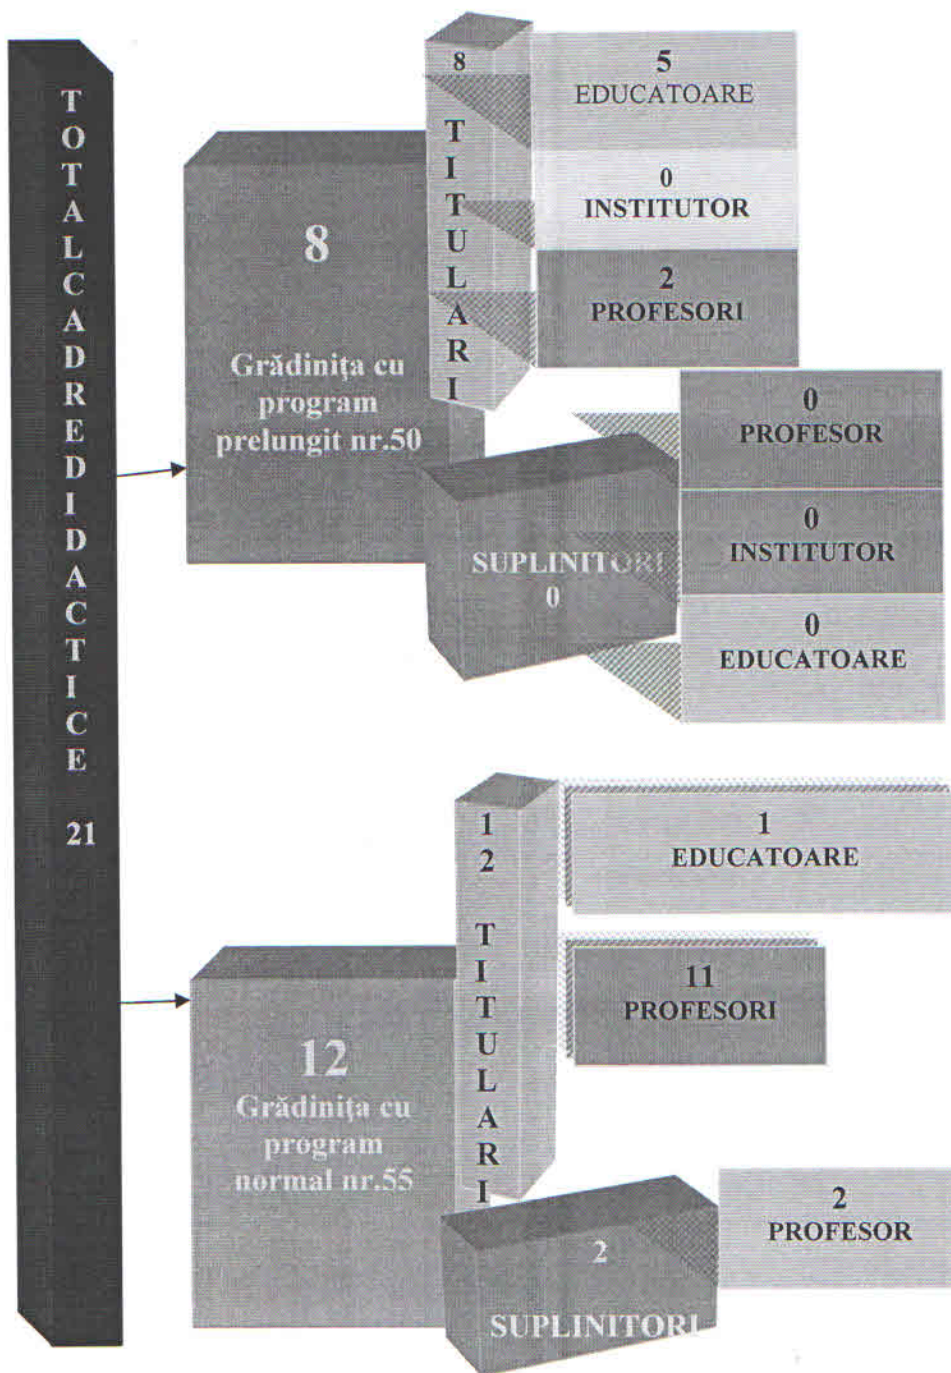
TOTAL CADRE DIDACTICE 21

8
Grădinița cu program prelungit nr.50

8 TITULARI

5
EDUCATOARE

0
INSTITUTOR

2
PROFESORI

SUPLINITORI
0

0
PROFESOR

0
INSTITUTOR

0
EDUCATOARE

12
Grădinița cu program normal nr.55

12 TITULARI

1
EDUCATOARE

11
PROFESORI

2
SUPLINITORI

2
PROFESOR